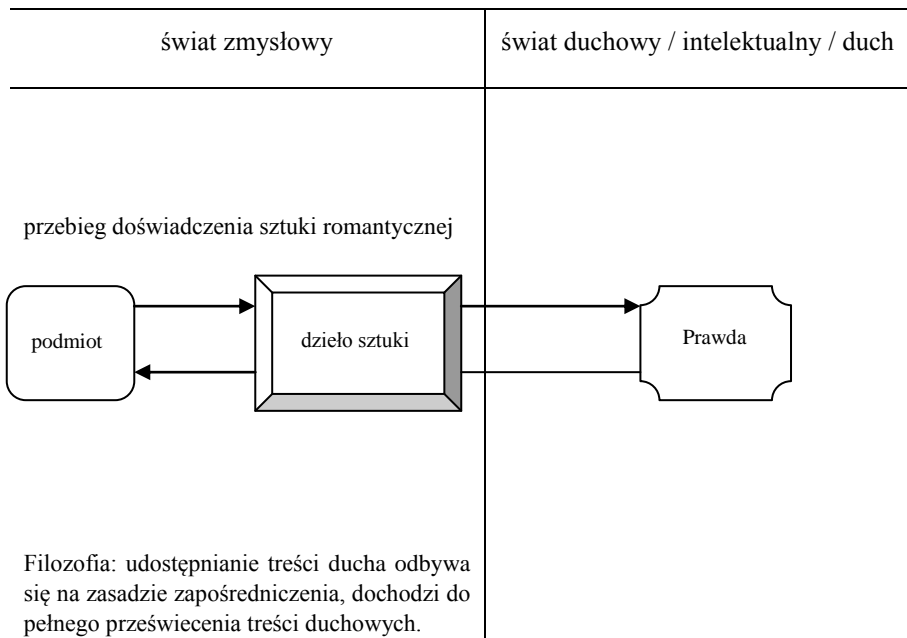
| świat zmysłowy | świat duchowy / intelektualny / duch |
|---|---|

przebieg doświadczenia sztuki romantycznej

podmiot

dzieło sztuki

Prawda

Filozofia: udostępnianie treści ducha odbywa się na zasadzie zapośredniczenia, dochodzi do pełnego przeświecenia treści duchowych.